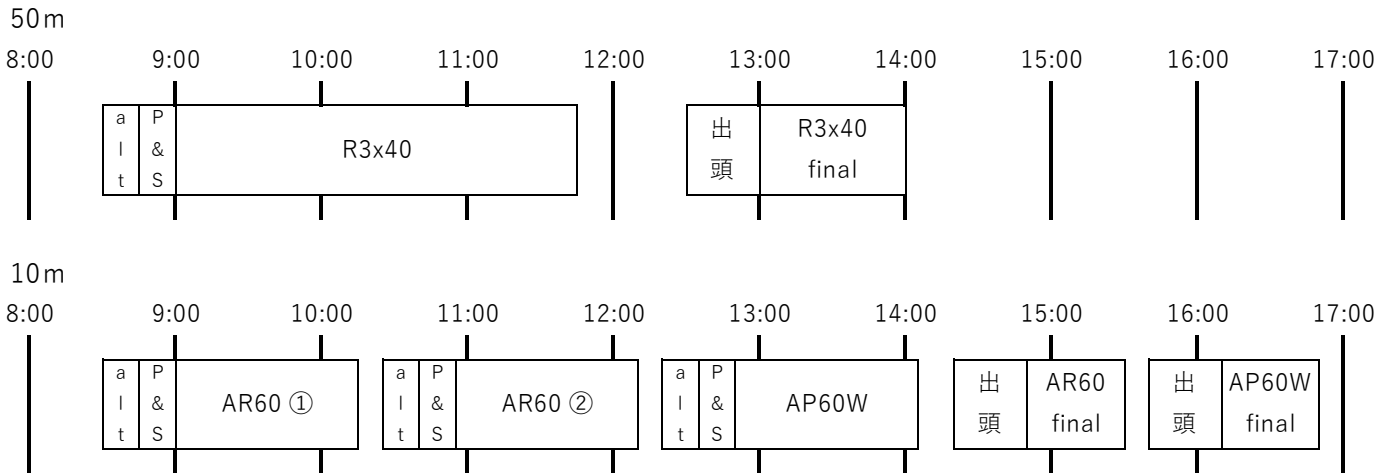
50m

8:00 9:00 10:00 11:00 12:00 13:00 14:00 15:00 16:00 17:00

alt P&S R3x40

出頭 R3x40 final

10m

8:00 9:00 10:00 11:00 12:00 13:00 14:00 15:00 16:00 17:00

alt P&S AR60 ①

alt P&S AR60 ②

alt P&S AP60W

出頭 AR60 final

出頭 AP60W final